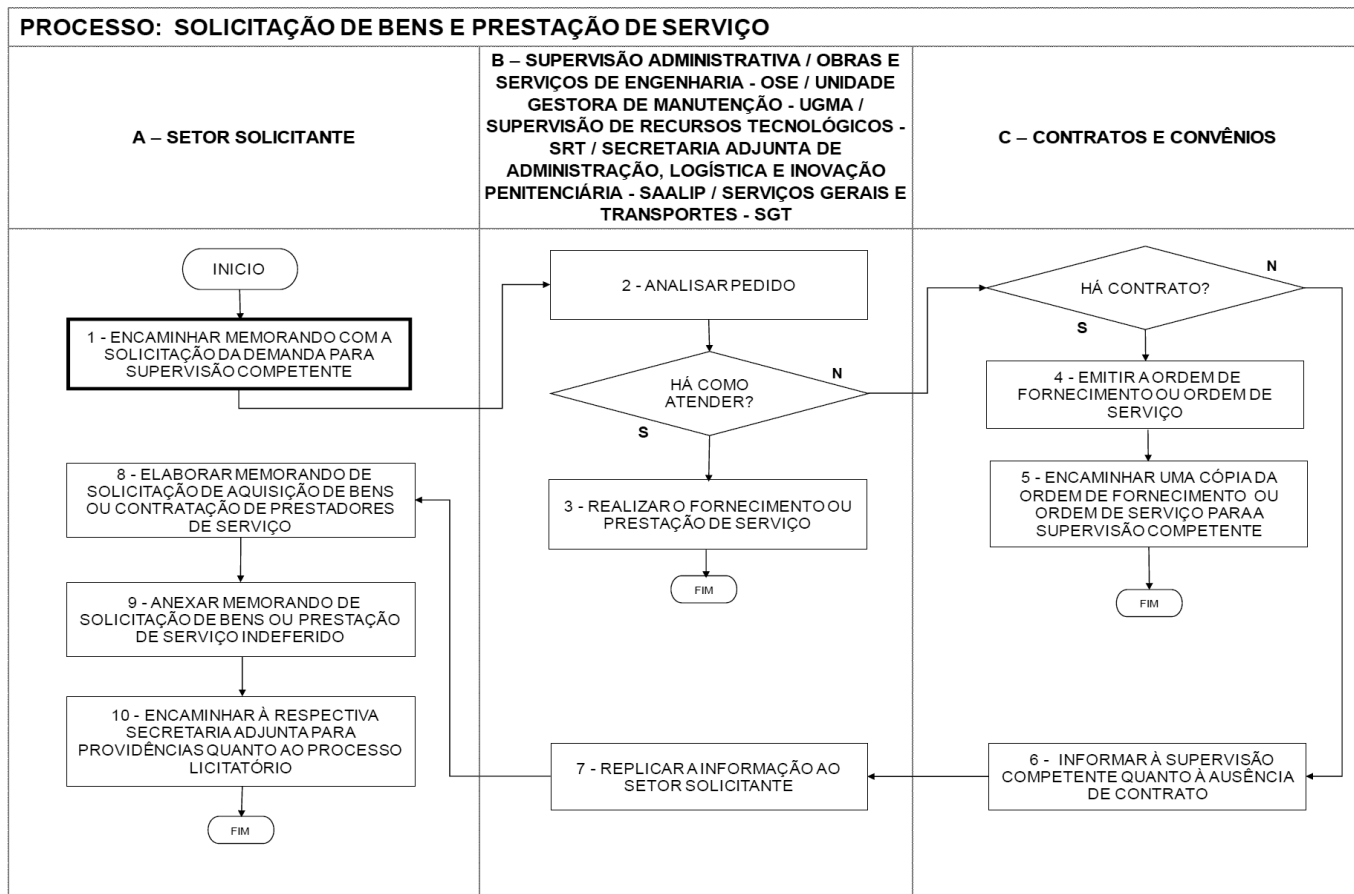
PROCESSO: SOLICITAÇÃO DE BENS E PRESTAÇÃO DE SERVIÇO

A – SETOR SOLICITANTE

B – SUPERVISÃO ADMINISTRATIVA / OBRAS E SERVIÇOS DE ENGENHARIA - OSE / UNIDADE GESTORA DE MANUTENÇÃO - UGMA / SUPERVISÃO DE RECURSOS TECNOLÓGICOS - SRT / SECRETARIA ADJUNTA DE ADMINISTRAÇÃO, LOGÍSTICA E INOVAÇÃO PENITENCIÁRIA - SAALIP / SERVIÇOS GERAIS E TRANSPORTES - SGT

C – CONTRATOS E CONVÊNIOS

INICIO

1 - ENCAMINHAR MEMORANDO COM A SOLICITAÇÃO DA DEMANDA PARA SUPERVISÃO COMPETENTE

2 - ANALISAR PEDIDO

HÁ COMO ATENDER?

N

S

3 - REALIZAR O FORNECIMENTO OU PRESTAÇÃO DE SERVIÇO

FIM

HÁ CONTRATO?

N

S

4 - EMITIR A ORDEM DE FORNECIMENTO OU ORDEM DE SERVIÇO

5 - ENCAMINHAR UMA CÓPIA DA ORDEM DE FORNECIMENTO OU ORDEM DE SERVIÇO PARA A SUPERVISÃO COMPETENTE

FIM

6 - INFORMAR À SUPERVISÃO COMPETENTE QUANTO À AUSÊNCIA DE CONTRATO

7 - REPLICAR A INFORMAÇÃO AO SETOR SOLICITANTE

8 - ELABORAR MEMORANDO DE SOLICITAÇÃO DE AQUISIÇÃO DE BENS OU CONTRATAÇÃO DE PRESTADORES DE SERVIÇO

9 - ANEXAR MEMORANDO DE SOLICITAÇÃO DE BENS OU PRESTAÇÃO DE SERVIÇO INDEFERIDO

10 - ENCAMINHAR À RESPECTIVA SECRETARIA ADJUNTA PARA PROVIDÊNCIAS QUANTO AO PROCESSO LICITATÓRIO

FIM